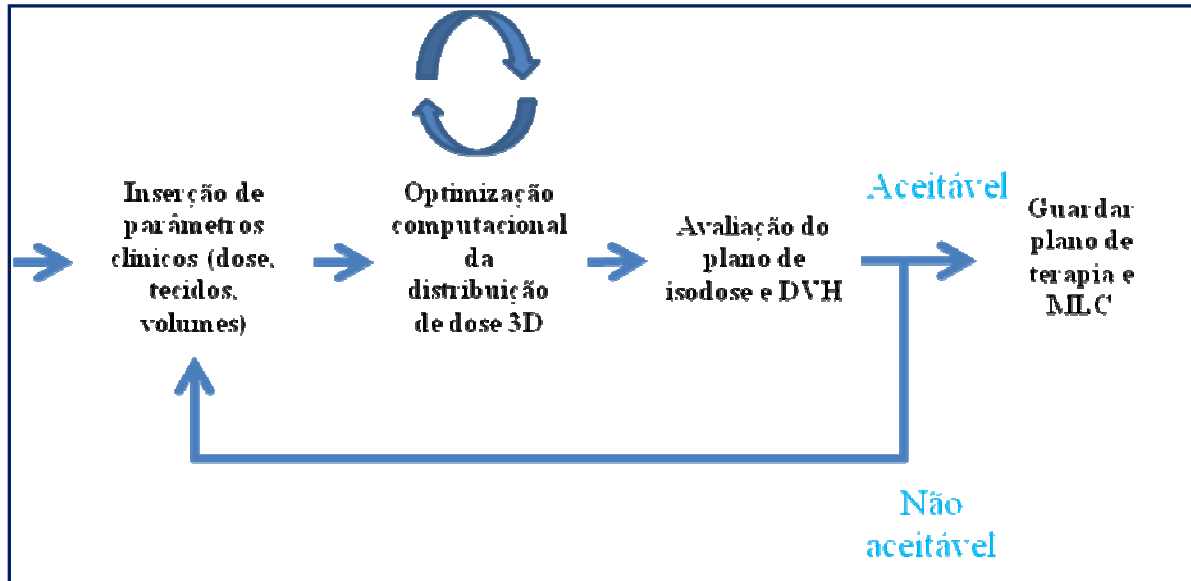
Inserção de parâmetros clínicos (dose, tecidos, volumes)

Optimização computacional da distribuição de dose 3D

Avaliação do plano de isodose e DVH

Aceitável

Guardar plano de terapia e MLC

Não aceitável